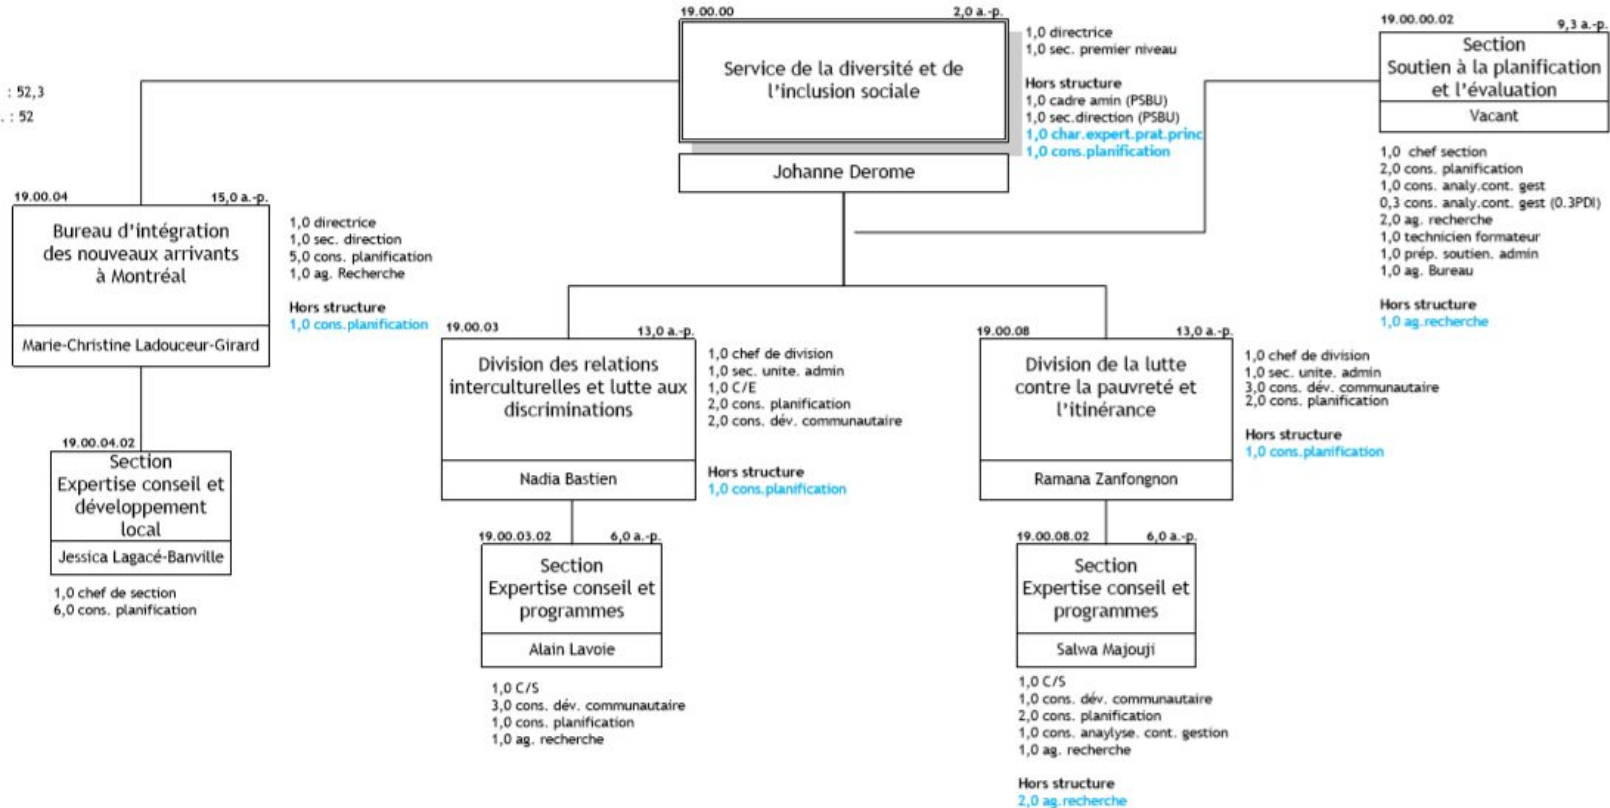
: 52,3
. : 52

19.00.00
2,0 a.-p.
Service de la diversité et de l'inclusion sociale
Johanne Derome

1,0 directrice
1,0 sec. premier niveau

Hors structure
1,0 cadre amin (PSBU)
1,0 sec.direction (PSBU)
1,0 char.expert.prat.princ
1,0 cons.planification

19.00.00.02
9,3 a.-p.
Section
Soutien à la planification et l'évaluation
Vacant

1,0 chef section
2,0 cons. planification
1,0 cons. analy.cont. gest
0,3 cons. analy.cont. gest (0.3PDI)
2,0 ag. recherche
1,0 technicien formateur
1,0 prép. soutien. admin
1,0 ag. Bureau

Hors structure
1,0 ag.recherche

19.00.04
15,0 a.-p.
Bureau d'intégration des nouveaux arrivants à Montréal
Marie-Christine Ladouceur-Girard

1,0 directrice
1,0 sec. direction
5,0 cons. planification
1,0 ag. Recherche

Hors structure
1,0 cons.planification

19.00.04.02
Section
Expertise conseil et développement local
Jessica Lagacé-Banville

1,0 chef de section
6,0 cons. planification

19.00.03
13,0 a.-p.
Division des relations interculturelles et lutte aux discriminations
Nadia Bastien

1,0 chef de division
1,0 sec. unite. admin
1,0 C/E
2,0 cons. planification
2,0 cons. dév. communautaire

Hors structure
1,0 cons.planification

19.00.03.02
6,0 a.-p.
Section
Expertise conseil et programmes
Alain Lavoie

1,0 C/S
3,0 cons. dév. communautaire
1,0 cons. planification
1,0 ag. recherche

19.00.08
13,0 a.-p.
Division de la lutte contre la pauvreté et l'itinérance
Ramana Zanfongnon

1,0 chef de division
1,0 sec. unite. admin
3,0 cons. dév. communautaire
2,0 cons. planification

Hors structure
1,0 cons.planification

19.00.08.02
6,0 a.-p.
Section
Expertise conseil et programmes
Salwa Majouji

1,0 C/S
1,0 cons. dév. communautaire
2,0 cons. planification
1,0 cons. anaylyse. cont. gestion
1,0 ag. recherche

Hors structure
2,0 ag.recherche